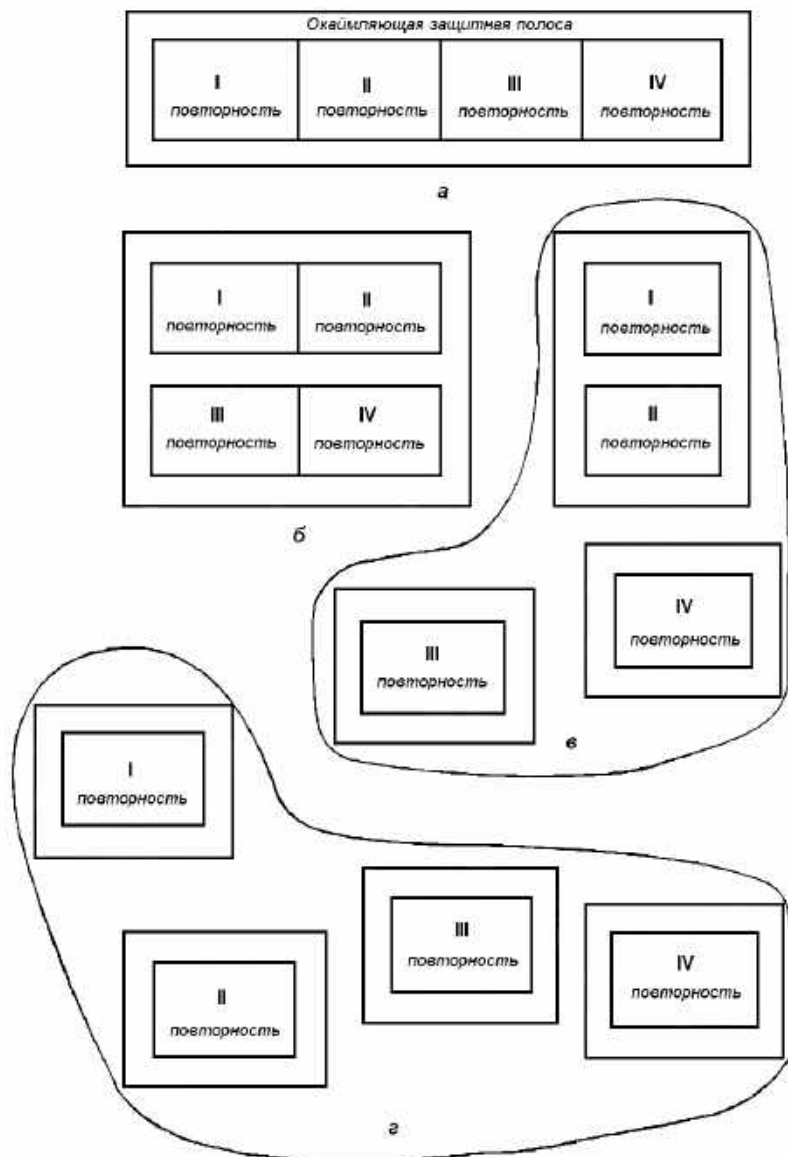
Окаймляющая защитная полоса

I повторность
II повторность
III повторность
IV повторность

а

I повторность
II повторность
III повторность
IV повторность

б

I повторность
II повторность
IV повторность
III повторность

в

I повторность
III повторность
IV повторность
II повторность

г